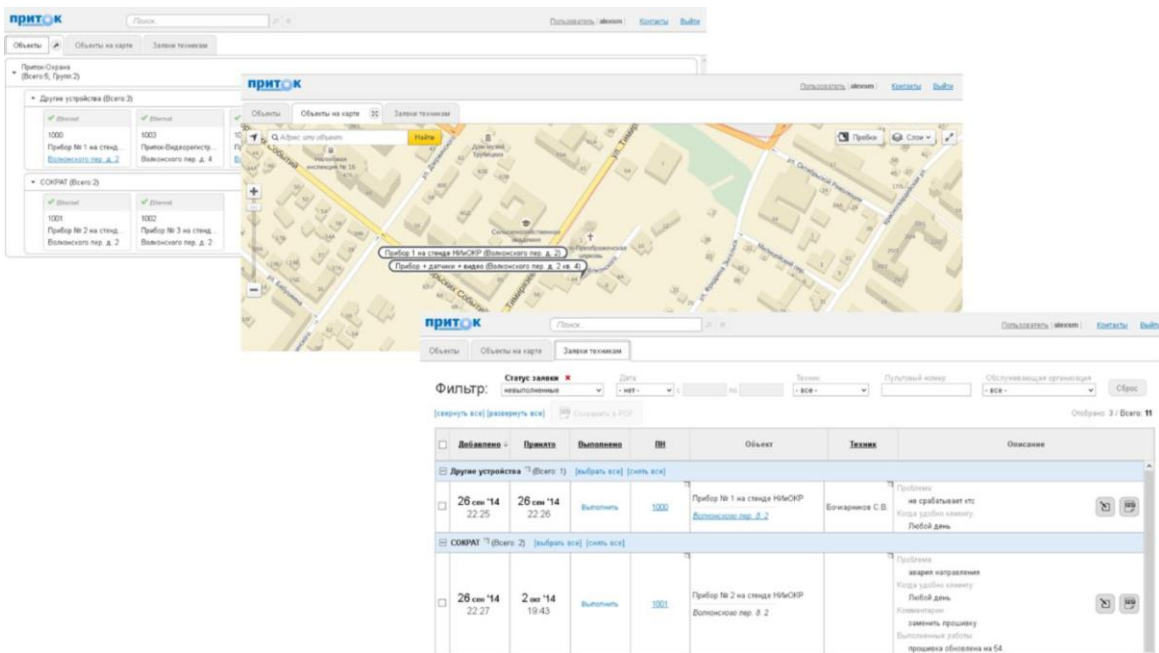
ПРИТОК
Поиск
Пользователь | alexsm | Контакты | Выйти
Объекты | Объекты на карте | Заявки техникам

Приток-Охрана (Всего:5, Групп:2)
Другие устройства (Всего:3)
Ethernet | Ethernet
1000 | 1003
Прибор № 1 на стенд... | Приток-Видеорегистр...
Волконского пер. д. 2 | Волконского пер. д. 4

СОКРАТ (Всего:2)
Ethernet | Ethernet
1001 | 1002
Прибор № 2 на стенд... | Прибор № 3 на стенд...
Волконского пер. д. 2 | Волконского пер. д. 2

ПРИТОК
Пользователь | alexsm | Контакты | Выйти
Объекты | Объекты на карте | Заявки техникам
Адрес или объект
Найти
Пробки | Слои
Прибор 1 на стенде НИиОКР (Волконского пер. д. 2)
Прибор + датчики + видео (Волконского пер. д. 2 кв. 4)

ПРИТОК
Поиск
Пользователь | alexsm | Контакты | Выйти
Объекты | Объекты на карте | Заявки техникам

Фильтр: Статус заявки × невыполненные | Дата - нет - с по | Техник - все - | Пультовый номер | Обслуживающая организация - все - | Сброс
[свернуть все] [развернуть все] | Сохранить в PDF
Отобрано 3 / Всего: 11

| | Добавлено | Принято | Выполнено | ПН | Объект | Техник | Описание |
|---|---|---|---|---|---|---|---|
| Другие устройства (Всего: 1) [выбрать все] [снять все] | | | | | | | |
| | 26 сен '14 22:25 | 26 сен '14 22:26 | Выполнить | 1000 | Прибор № 1 на стенде НИиОКР Волконское пер. д. 2 | Бочкарников С.В. | Проблема: не срабатывает КТС; Когда удобно клиенту: Любой день |
| СОКРАТ (Всего: 2) [выбрать все] [снять все] | | | | | | | |
| | 26 сен '14 22:27 | 2 окт '14 19:43 | Выполнить | 1001 | Прибор № 2 на стенде НИиОКР Волконское пер. д. 2 | | Проблема: авария направления; Когда удобно клиенту: Любой день; Комментарии: заменить прошивку; Выполненные работы: прошивка обновлена на 54 |